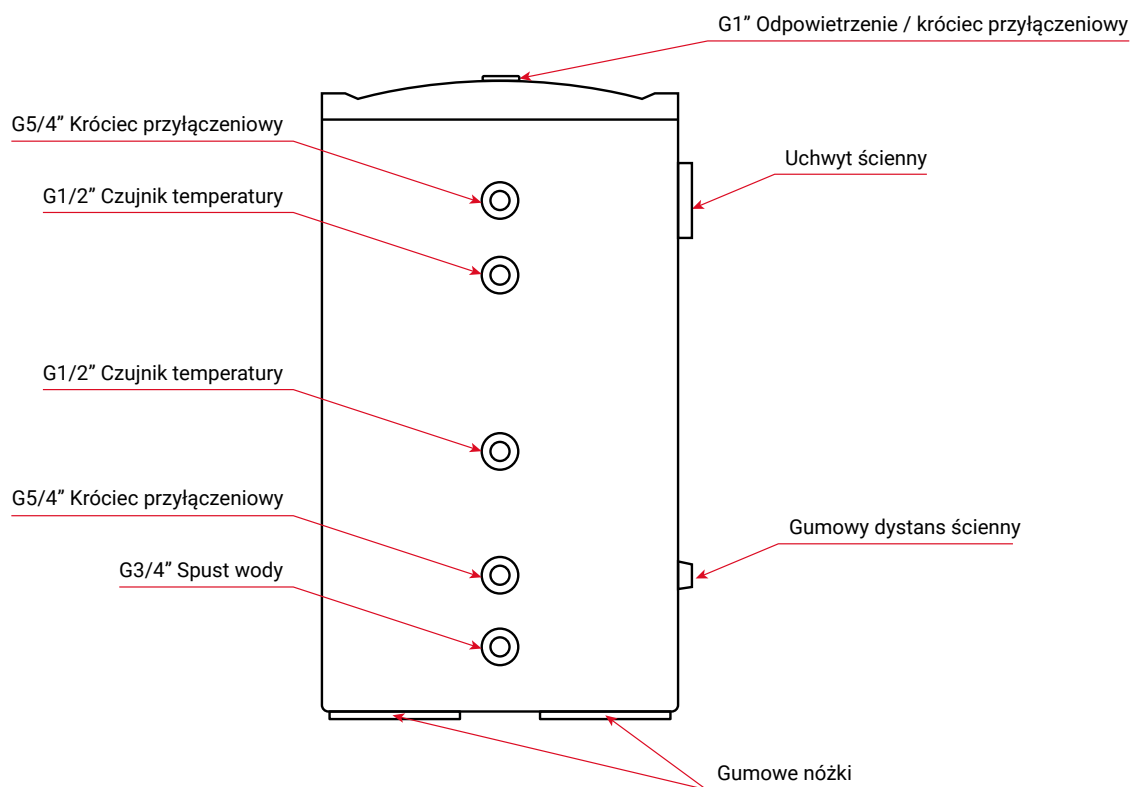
G1” Odpowietrzenie / króciec przyłączeniowy

G5/4” Króciec przyłączeniowy

Uchwyt ścienny

G1/2” Czujnik temperatury

G1/2” Czujnik temperatury

G5/4” Króciec przyłączeniowy

Gumowy dystans ścienny

G3/4” Spust wody

Gumowe nóżki